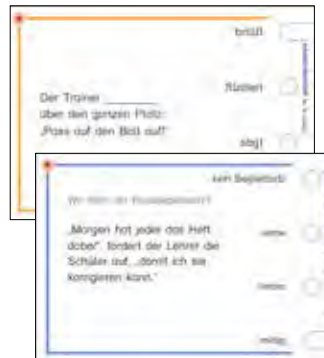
brüllt

flüstern

Der Trainer _______ über den ganzen Platz: „Pass auf den Ball auf!"

sagt

kein Begleitsatz

Wo steht der Begleitsatz?

„Morgen hat jeder das Heft dabei", fordert der Lehrer die Schüler auf, „damit ich sie korrigieren kann."

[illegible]

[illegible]

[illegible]